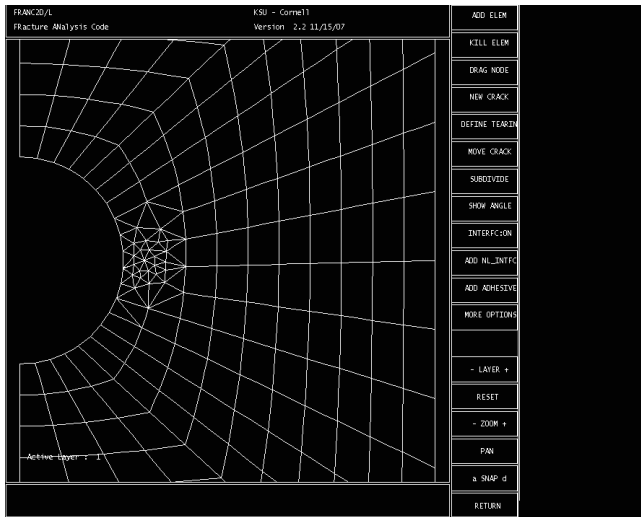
FRANC2D/L
FRacture ANalysis Code

KSU - Cornell
Version 2.2 11/15/07

Active Layer : 1

ADD ELEM
KILL ELEM
DRAG NODE
NEW CRACK
DEFINE TEARIN
MOVE CRACK
SUBDIVIDE
SHOW ANGLE
INTERFC:ON
ADD NL_INTFC
ADD ADHESIVE
MORE OPTIONS

- LAYER +
RESET
- ZOOM +
PAN
a SNAP d
RETURN